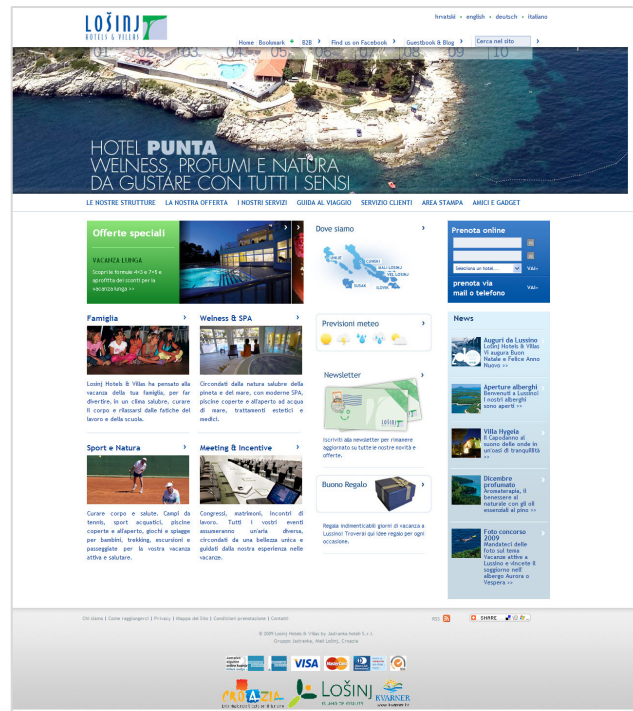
LOŠINJ
HOTELS & VILLAS

hrvatski • english • deutsch • italiano

Home Bookmark B2B Find us on Facebook Guestbook & Blog Cerca nel sito

01 02 03 04 05 06 07 08 09 10

HOTEL PUNTA
WELNESS, PROFUMI E NATURA
DA GUSTARE CON TUTTI I SENSI

LE NOSTRE STRUTTURE LA NOSTRA OFFERTA I NOSTRI SERVIZI GUIDA AL VIAGGIO SERVIZIO CLIENTI AREA STAMPA AMICI E GADGET

Offerte speciali

VACANZA LUNGA
Scoprite formule 4=3 o 7=5 e approfitta dei sconti per la vacanza lunga >>

Dove siamo

Prenota online

Seleziona un hotel... Vai›

prenota via mail o telefono

Famiglia

Lošinj Hotels & Villas ha pensato alla vacanza della tua famiglia, per far divertire, in un clima salubre, curare il corpo e rilassarsi dalle fatiche del lavoro e della scuola.

Welness & SPA

Circondati dalla natura salubre della pineta e del mare, con moderne SPA, piscine coperte e all'aperto ad acqua di mare, trattamenti estetici e medici.

Previsioni meteo

Newsletter

Iscriviti alla newsletter per rimanere aggiornato su tutte le nostre novità e offerte.

News

Auguri da Lussino
Lošinj Hotels & Villas Vi augura Buon Natale e Felice Anno Nuovo >>

Aperture alberghi
Benvenuti a Lussino! I nostri alberghi sono aperti >>

Villa Hygeia
Il Capodanno al suono delle onde in un'oasi di tranquillità

Dicembre profumato
Aromaterapia, il benessere al naturale con gli oli essenziali al pino >>

Foto concorso 2009
Mandateci delle foto sul tema Vacanze attive a Lussino e vincete il soggiorno nell'albergo Aurora o Vespera >>

Sport e Natura

Curare corpo e salute. Campi da tennis, sport acquatici, piscine coperte e all'aperto, giochi e spiagge per bambini, trekking, escursioni e passeggiate per la vostra vacanza attiva e salutare.

Meeting & Incentive

Congressi, matrimoni, incontri di lavoro. Tutti i vostri eventi assumeranno un'aria diversa, circondati da una bellezza unica e guidati dalla nostra esperienza nelle vacanze.

Buono Regalo

Regala indimenticabili giorni di vacanza a Lussino! Troverai qui idee regalo per ogni occasione.

Chi siamo | Come raggiungerci | Privacy | Mappa del Sito | Condizioni prenotazione | Contatti

SHARE

© 2009 Lošinj Hotels & Villas by Jadranka hoteli d.o.o.
Gruppo Jadranka, Mali Lošinj, Croazia

VISA

CROATIA
LOŠINJ
KVARNER